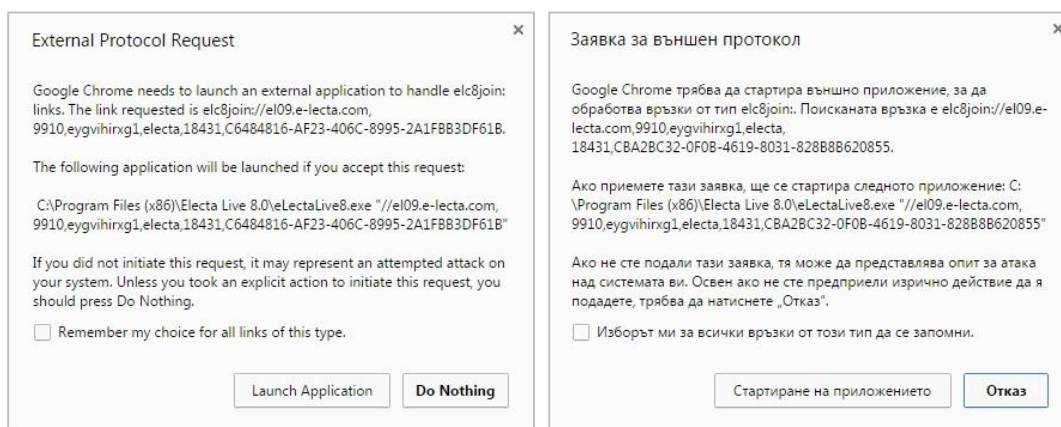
External Protocol Request

×

Google Chrome needs to launch an external application to handle elc8join: links. The link requested is elc8join://el09.e-lecta.com, 9910,eygvihirxg1,electa,18431,C6484816-AF23-406C-8995-2A1FBB3DF61B.

The following application will be launched if you accept this request:

C:\Program Files (x86)\Electa Live 8.0\eLectaLive8.exe "//el09.e-lecta.com, 9910,eygvihirxg1,electa,18431,C6484816-AF23-406C-8995-2A1FBB3DF61B"

If you did not initiate this request, it may represent an attempted attack on your system. Unless you took an explicit action to initiate this request, you should press Do Nothing.

Remember my choice for all links of this type.

Launch Application

Do Nothing

Заявка за външен протокол

×

Google Chrome трябва да стартира външно приложение, за да обработва връзки от тип elc8join:. Поисканата връзка е elc8join://el09.e-lecta.com,9910,eygvihirxg1,electa, 18431,CBA2BC32-0F0B-4619-8031-828B8B620855.

Ако приемете тази заявка, ще се стартира следното приложение: C:\Program Files (x86)\Electa Live 8.0\eLectaLive8.exe "//el09.e-lecta.com, 9910,eygvihirxg1,electa,18431,CBA2BC32-0F0B-4619-8031-828B8B620855"

Ако не сте подали тази заявка, тя може да представлява опит за атака над системата ви. Освен ако не сте предприели изрично действие да я подадете, трябва да натиснете „Отказ".

Изборът ми за всички връзки от този тип да се запомни.

Стартиране на приложението

Отказ